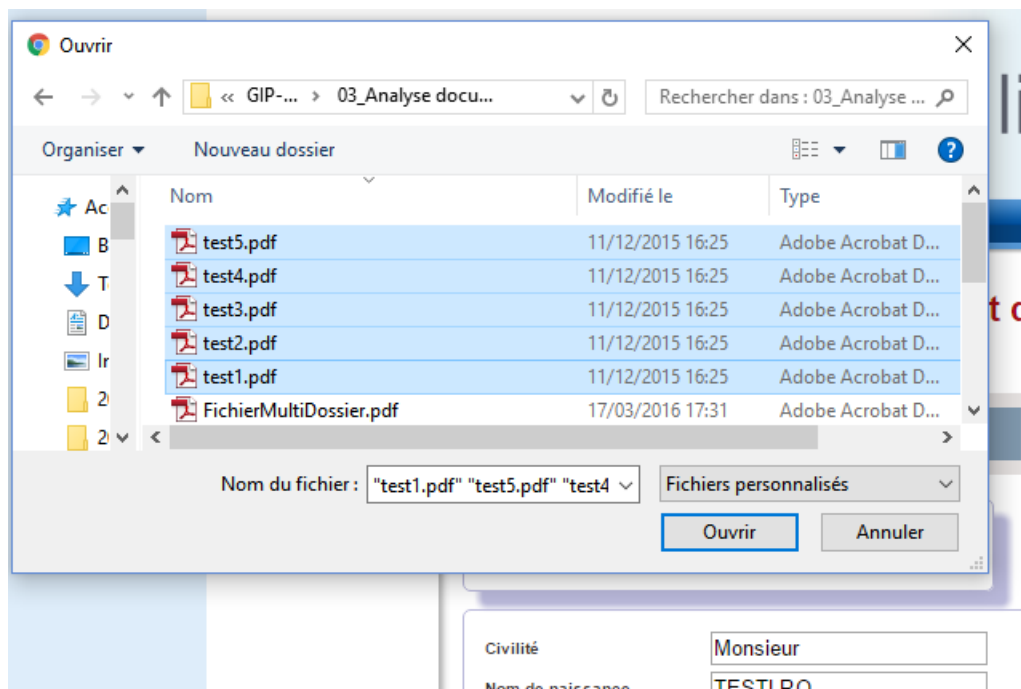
Ouvrir

« GIP-... › 03_Analyse docu...

Rechercher dans : 03_Analyse ...

Organiser ▾ Nouveau dossier

Ac
B
T
D
Ir
2(
2(

| Nom | Modifié le | Type |
|---|---|---|
| test5.pdf | 11/12/2015 16:25 | Adobe Acrobat D... |
| test4.pdf | 11/12/2015 16:25 | Adobe Acrobat D... |
| test3.pdf | 11/12/2015 16:25 | Adobe Acrobat D... |
| test2.pdf | 11/12/2015 16:25 | Adobe Acrobat D... |
| test1.pdf | 11/12/2015 16:25 | Adobe Acrobat D... |
| FichierMultiDossier.pdf | 17/03/2016 17:31 | Adobe Acrobat D... |

Nom du fichier : "test1.pdf" "test5.pdf" "test4

Fichiers personnalisés

Ouvrir Annuler

li

t c

Civilité Monsieur

Nom de naissance TESTLRO